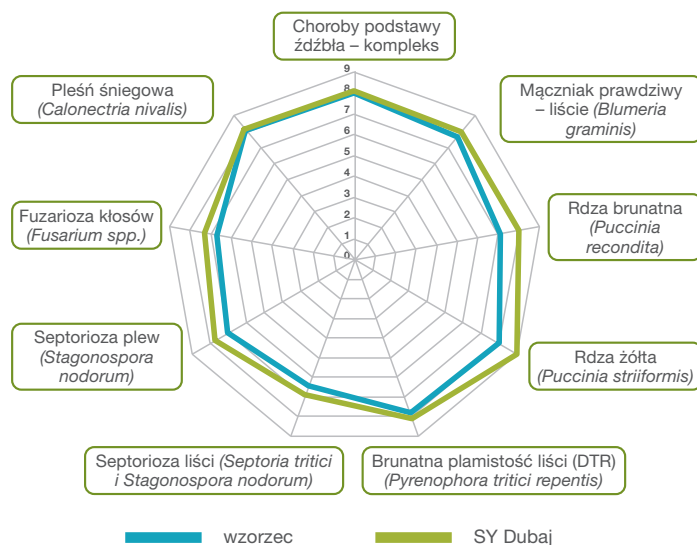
Choroby podstawy źdźbła – kompleks

9
8
7
6
5
4
3
2
1
0

Mącznik prawdziwy – liście *(Blumeria graminis)*

Rdza brunatna *(Puccinia recondita)*

Rdza żółta *(Puccinia striiformis)*

Brunatna plamistość liści (DTR) *(Pyrenophora tritici repentis)*

Septorioza liści *(Septoria tritici i Stagonospora nodorum)*

Septorioza plew *(Stagonospora nodorum)*

Fuzarioza kłosów *(Fusarium spp.)*

Pleśń śniegowa *(Calonectria nivalis)*

wzorzec
SY Dubaj